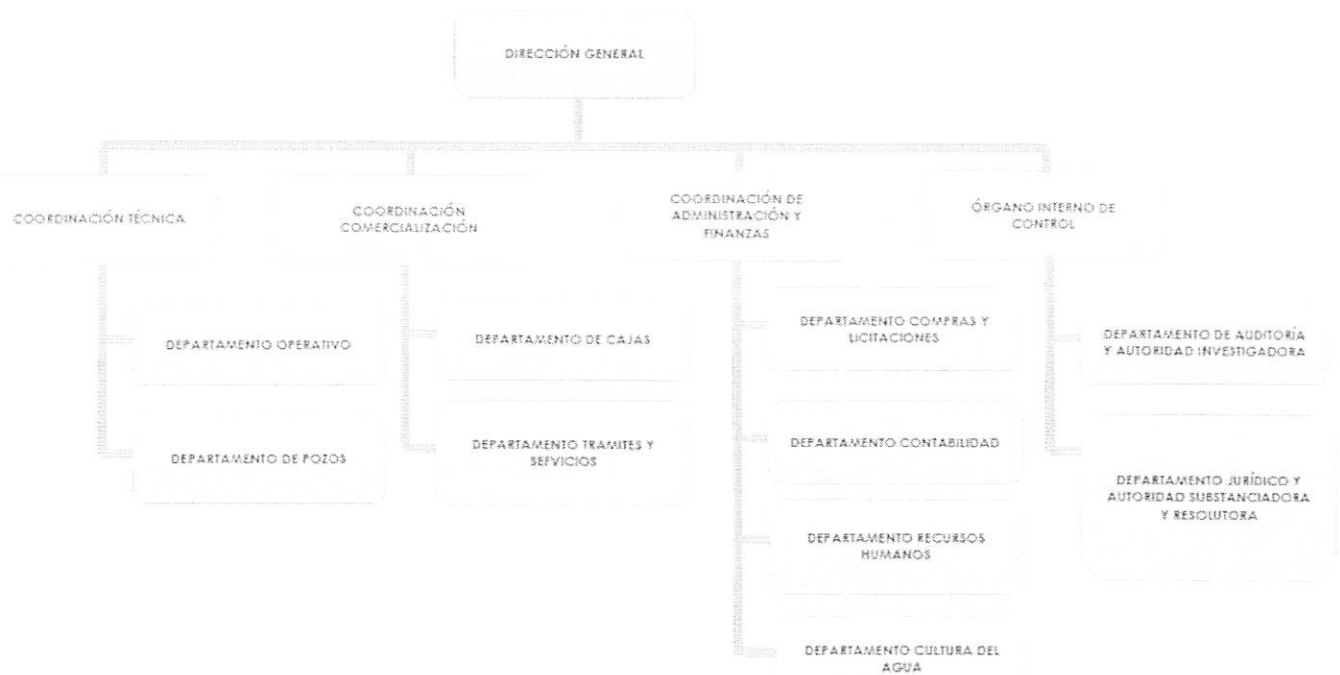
DIRECCIÓN GENERAL

COORDINACIÓN TÉCNICA

DEPARTAMENTO OPERATIVO

DEPARTAMENTO DE POZOS

COORDINACIÓN COMERCIALIZACIÓN

DEPARTAMENTO DE CAJAS

DEPARTAMENTO TRAMITES Y SERVICIOS

COORDINACIÓN DE ADMINISTRACIÓN Y FINANZAS

DEPARTAMENTO COMPRAS Y LICITACIONES

DEPARTAMENTO CONTABILIDAD

DEPARTAMENTO RECURSOS HUMANOS

DEPARTAMENTO CULTURA DEL AGUA

ÓRGANO INTERNO DE CONTROL

DEPARTAMENTO DE AUDITORÍA Y AUTORIDAD INVESTIGADORA

DEPARTAMENTO JURÍDICO Y AUTORIDAD SUBSTANCIADORA Y RESOLUTORA